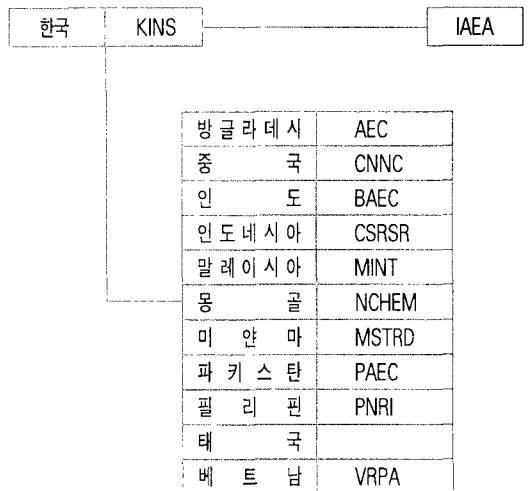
한국 KINS IAEA

| | |
|---|---|
| 방글라데시 | AEC |
| 중국 | CNNC |
| 인도 | BAEC |
| 인도네시아 | CSRSR |
| 말레이시아 | MINT |
| 몽골 | NCHEM |
| 미얀마 | MSTRD |
| 파키스탄 | PAEC |
| 필리핀 | PNRI |
| 태국 | |
| 베트남 | VRPA |